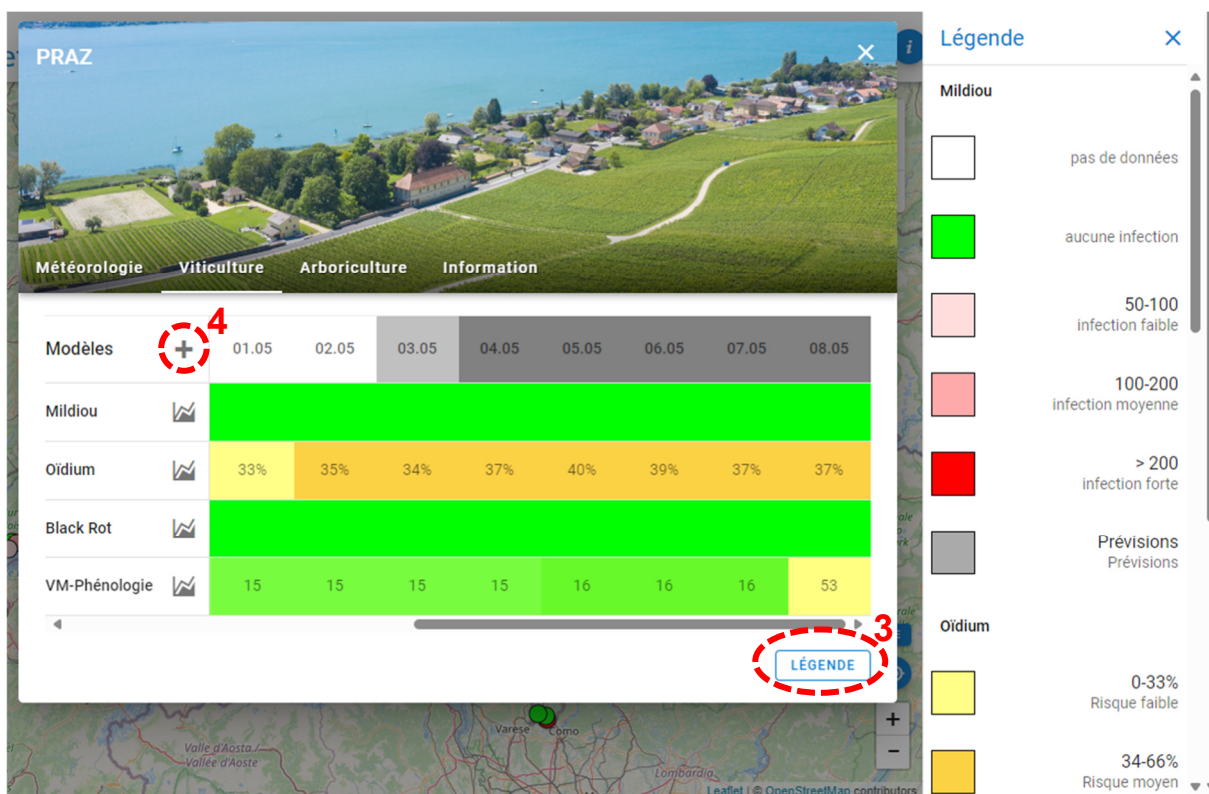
PRAZ

Météorologie Viticulture Arboriculture Information

| Modèles + | 01.05 | 02.05 | 03.05 | 04.05 | 05.05 | 06.05 | 07.05 | 08.05 |
|---|---|---|---|---|---|---|---|---|
| Mildiou | | | | | | | | |
| Oïdium | 33% | 35% | 34% | 37% | 40% | 39% | 37% | 37% |
| Black Rot | | | | | | | | |
| VM-Phénologie | 15 | 15 | 15 | 15 | 16 | 16 | 16 | 53 |

4

3

LÉGENDE

Légende

Mildiou

pas de données

aucune infection

50-100
infection faible

100-200
infection moyenne

> 200
infection forte

Prévisions
Prévisions

Oïdium

0-33%
Risque faible

34-66%
Risque moyen

Varese Como
Valle d'Aosta / Vallée d'Aoste
Lombardia
Leaflet | © OpenStreetMap contributors